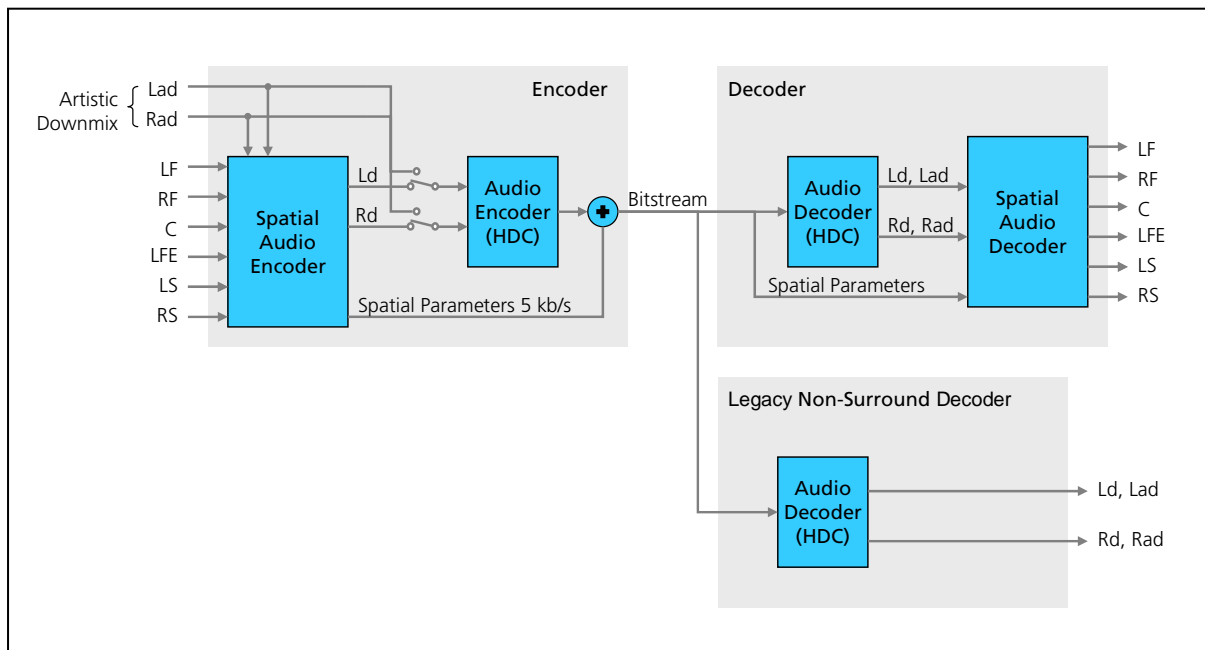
Encoder

Artistic Downmix

Lad

Rad

LF

RF

C

LFE

LS

RS

Spatial Audio Encoder

Ld

Rd

Audio Encoder (HDC)

Spatial Parameters 5 kb/s

Bitstream

Decoder

Audio Decoder (HDC)

Ld, Lad

Rd, Rad

Spatial Parameters

Spatial Audio Decoder

LF

RF

C

LFE

LS

RS

Legacy Non-Surround Decoder

Audio Decoder (HDC)

Ld, Lad

Rd, Rad